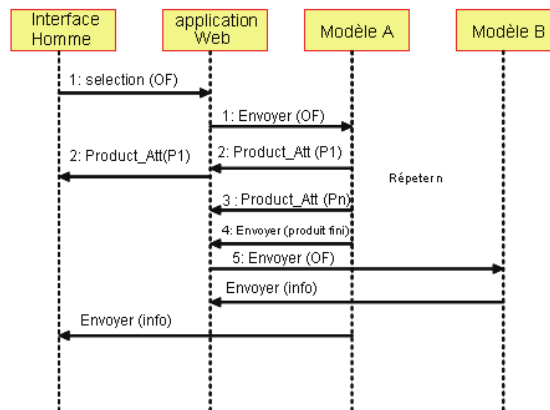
Interface Homme

application Web

Modèle A

Modèle B

1: selection (OF)

1: Envoyer (OF)

2: Product_Att(P1)

2: Product_Att (P1)

Répeter n

3 : Product_Att (Pn)

4: Envoyer (produit fini)

5: Envoyer (OF)

Envoyer (info)

Envoyer (info)